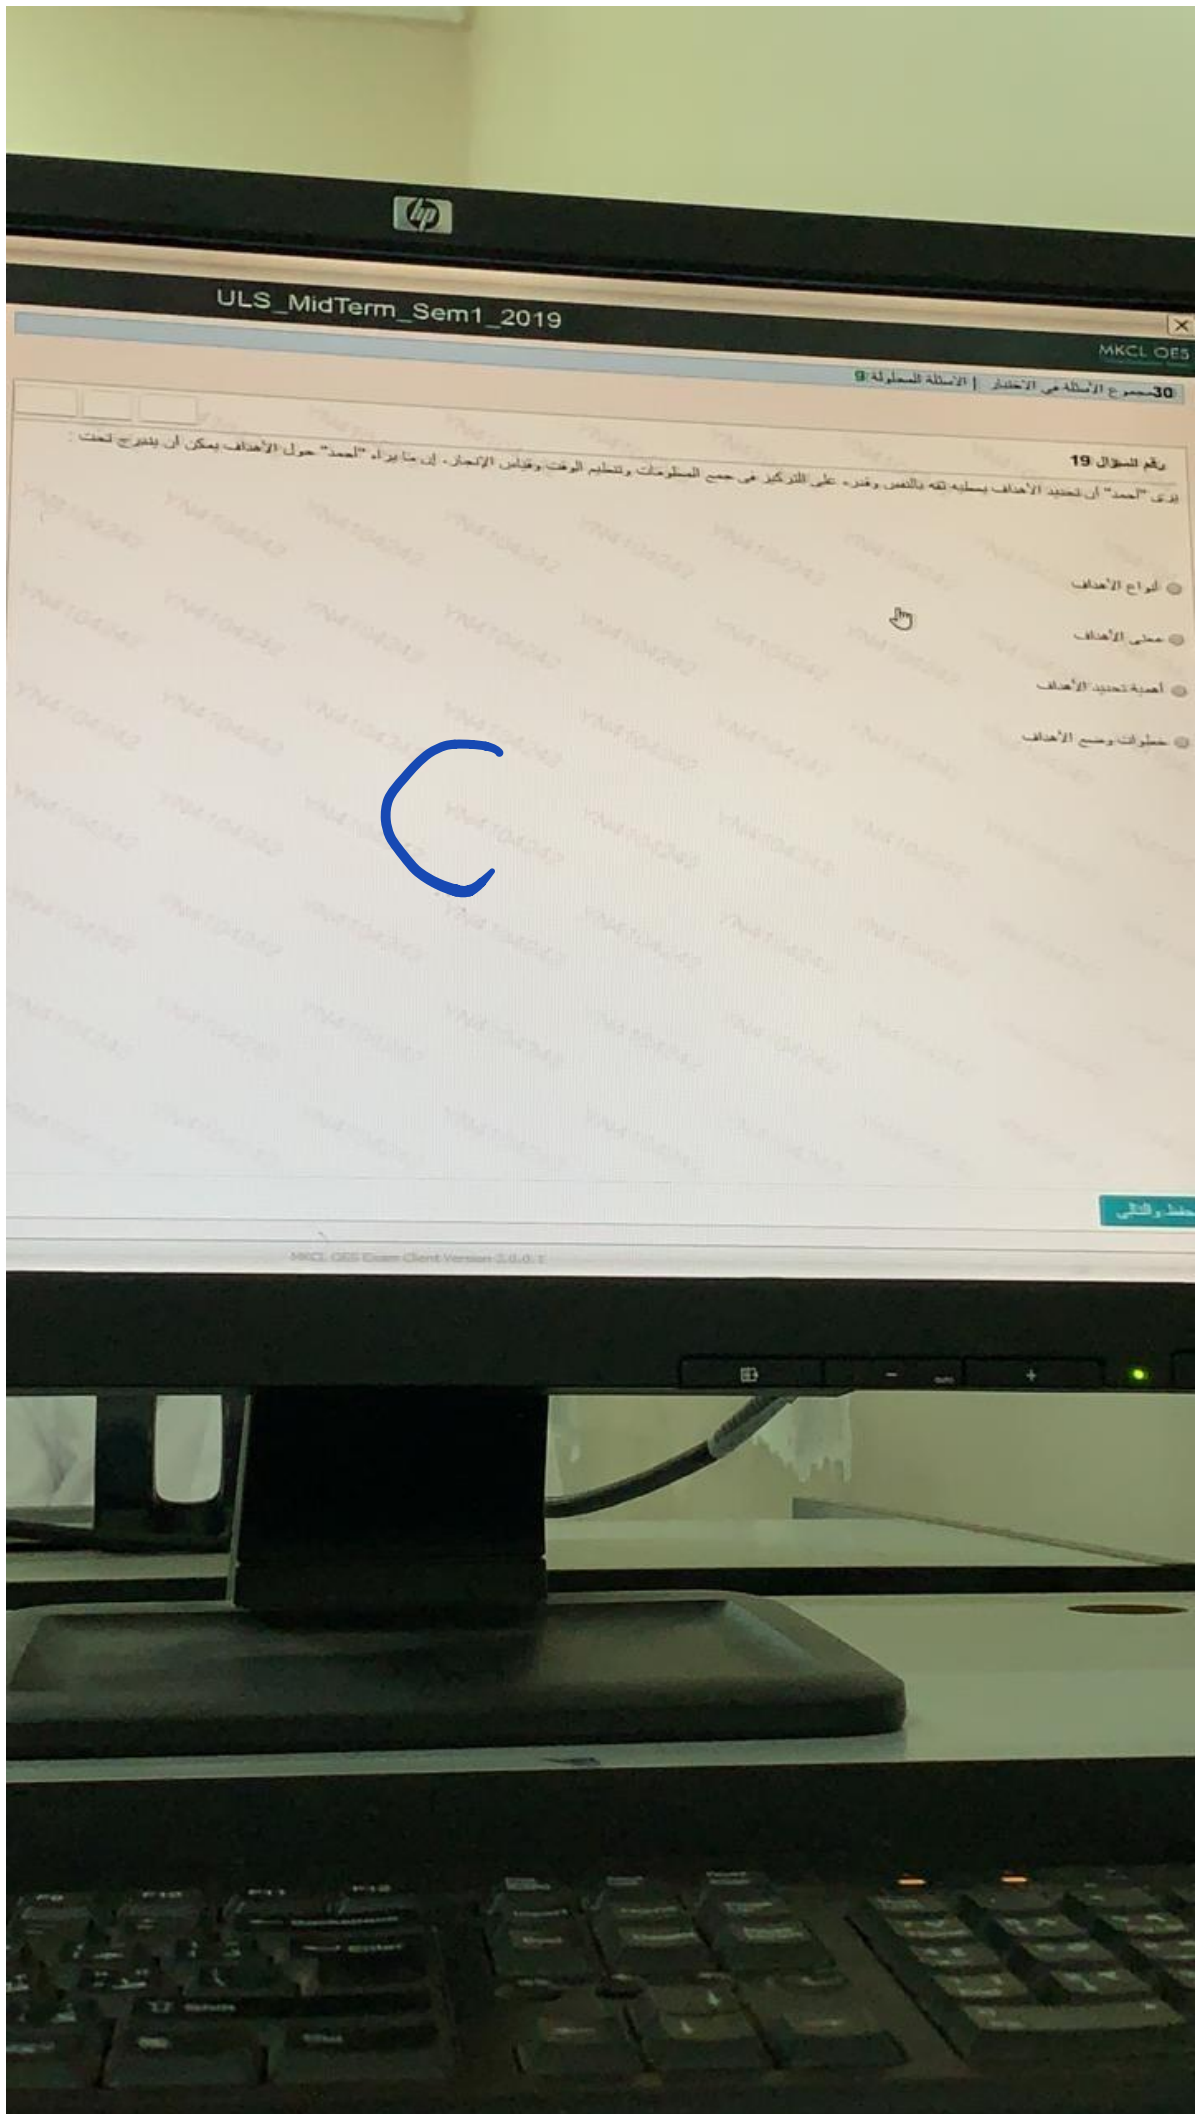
hp

ULS_MidTerm_Sem1_2019

MKCL OES

30 مجموع الأسئلة في الاختبار | الأسئلة المحلولة 9

رقم السؤال 19

يرى "أحمد" أن تحديد الأهداف يساعده في الثقة بالنفس وغيره على التركيز في جمع المعلومات وتنظيم الوقت وقياس الإنجاز. إن ما يراه "أحمد" حول الأهداف يمكن أن يندرج تحت :

أنواع الأهداف

معنى الأهداف

أهمية تحديد الأهداف

خطوات وضع الأهداف

حفظ و التالي

MKCL OES Exam Client Version 2.0.0.1